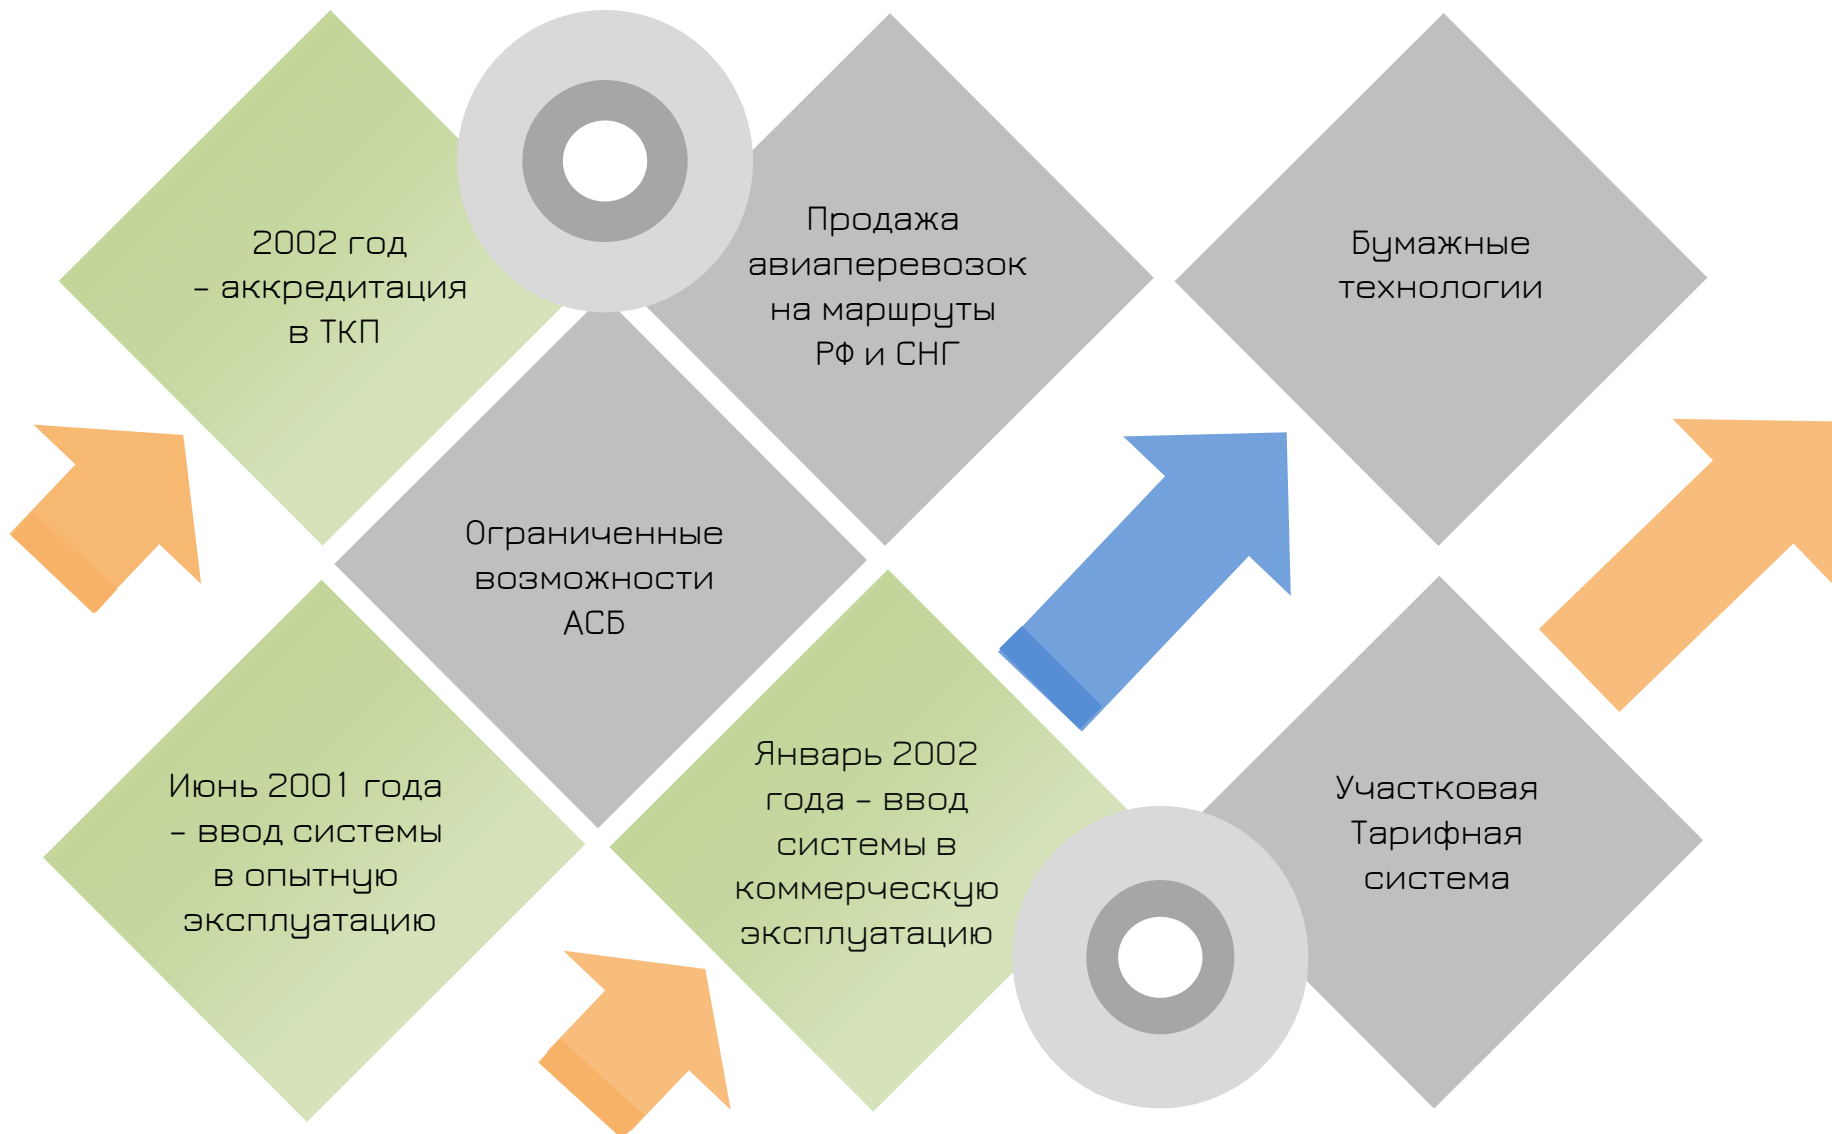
2002 год – аккредитация в ТКП

Продажа авиаперевозок на маршруты РФ и СНГ

Бумажные технологии

Ограниченные возможности АСБ

Июнь 2001 года – ввод системы в опытную эксплуатацию

Январь 2002 года – ввод системы в коммерческую эксплуатацию

Участковая Тарифная система